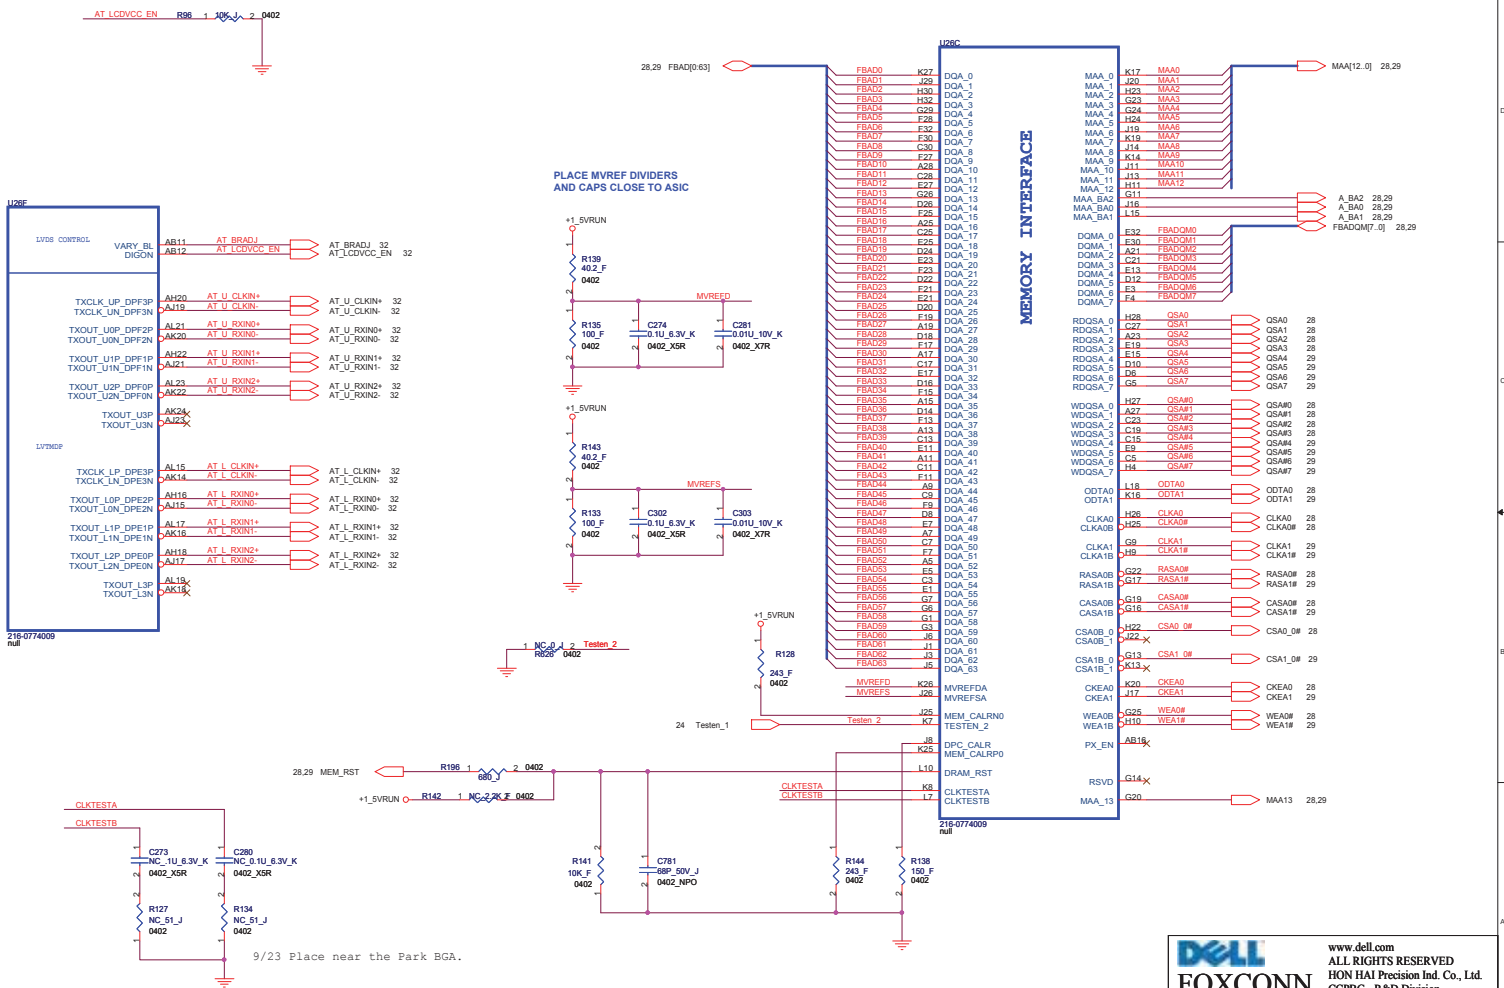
AT_LCDVCC_EN R96 1 10K_J 2 0402

U26F
LVDS CONTROL
VARY_BL AB11 AT_BRADJ AT_BRADJ 32
DIGON AB12 AT_LCDVCC_EN AT_LCDVCC_EN 32
TXCLK_UP_DPF3P AH20 AT_U_CLKIN+ AT_U_CLKIN+ 32
TXCLK_UN_DPF3N AJ19 AT_U_CLKIN- AT_U_CLKIN- 32
TXOUT_U0P_DPF2P AL21 AT_U_RXIN0+ AT_U_RXIN0+ 32
TXOUT_U0N_DPF2N AK20 AT_U_RXIN0- AT_U_RXIN0- 32
TXOUT_U1P_DPF1P AH22 AT_U_RXIN1+ AT_U_RXIN1+ 32
TXOUT_U1N_DPF1N AJ21 AT_U_RXIN1- AT_U_RXIN1- 32
TXOUT_U2P_DPF0P AL23 AT_U_RXIN2+ AT_U_RXIN2+ 32
TXOUT_U2N_DPF0N AK22 AT_U_RXIN2- AT_U_RXIN2- 32
TXOUT_U3P AK24
TXOUT_U3N AJ23
LVTMDP
TXCLK_LP_DPE3P AL15 AT_L_CLKIN+ AT_L_CLKIN+ 32
TXCLK_LN_DPE3N AK14 AT_L_CLKIN- AT_L_CLKIN- 32
TXOUT_L0P_DPE2P AH16 AT_L_RXIN0+ AT_L_RXIN0+ 32
TXOUT_L0N_DPE2N AJ15 AT_L_RXIN0- AT_L_RXIN0- 32
TXOUT_L1P_DPE1P AL17 AT_L_RXIN1+ AT_L_RXIN1+ 32
TXOUT_L1N_DPE1N AK16 AT_L_RXIN1- AT_L_RXIN1- 32
TXOUT_L2P_DPE0P AH18 AT_L_RXIN2+ AT_L_RXIN2+ 32
TXOUT_L2N_DPE0N AJ17 AT_L_RXIN2- AT_L_RXIN2- 32
TXOUT_L3P AL19
TXOUT_L3N AK18
216-0774009
null

PLACE MVREF DIVIDERS
AND CAPS CLOSE TO ASIC
+1_5VRUN
R139 40.2_F 0402
MVREFD
R135 100_F 0402
C274 0.1U_6.3V_K 0402_X5R
C281 0.01U_10V_K 0402_X7R
+1_5VRUN
R143 40.2_F 0402
MVREFS
R133 100_F 0402
C302 0.1U_6.3V_K 0402_X5R
C303 0.01U_10V_K 0402_X7R
+1_5VRUN
R128 243_F 0402
1 NC_0_J 2 R626 0402 Testen_2

28,29 FBAD[0:63]
U26C
FBAD0 K27 DQA_0
FBAD1 J29 DQA_1
FBAD2 H30 DQA_2
FBAD3 H32 DQA_3
FBAD4 G29 DQA_4
FBAD5 F28 DQA_5
FBAD6 F32 DQA_6
FBAD7 F30 DQA_7
FBAD8 C30 DQA_8
FBAD9 F27 DQA_9
FBAD10 A28 DQA_10
FBAD11 C28 DQA_11
FBAD12 E27 DQA_12
FBAD13 G26 DQA_13
FBAD14 D26 DQA_14
FBAD15 F25 DQA_15
FBAD16 A25 DQA_16
FBAD17 C25 DQA_17
FBAD18 E25 DQA_18
FBAD19 D24 DQA_19
FBAD20 E23 DQA_20
FBAD21 F23 DQA_21
FBAD22 D22 DQA_22
FBAD23 F21 DQA_23
FBAD24 E21 DQA_24
FBAD25 D20 DQA_25
FBAD26 F19 DQA_26
FBAD27 A19 DQA_27
FBAD28 D18 DQA_28
FBAD29 F17 DQA_29
FBAD30 A17 DQA_30
FBAD31 C17 DQA_31
FBAD32 E17 DQA_32
FBAD33 D16 DQA_33
FBAD34 F15 DQA_34
FBAD35 A15 DQA_35
FBAD36 D14 DQA_36
FBAD37 F13 DQA_37
FBAD38 A13 DQA_38
FBAD39 C13 DQA_39
FBAD40 E11 DQA_40
FBAD41 A11 DQA_41
FBAD42 C11 DQA_42
FBAD43 F11 DQA_43
FBAD44 A9 DQA_44
FBAD45 C9 DQA_45
FBAD46 F9 DQA_46
FBAD47 D8 DQA_47
FBAD48 E7 DQA_48
FBAD49 A7 DQA_49
FBAD50 C7 DQA_50
FBAD51 F7 DQA_51
FBAD52 A5 DQA_52
FBAD53 E5 DQA_53
FBAD54 C3 DQA_54
FBAD55 E1 DQA_55
FBAD56 G7 DQA_56
FBAD57 G6 DQA_57
FBAD58 G1 DQA_58
FBAD59 G3 DQA_59
FBAD60 J6 DQA_60
FBAD61 J1 DQA_61
FBAD62 J3 DQA_62
FBAD63 J5 DQA_63
MVREFD K26 MVREFDA
MVREFS J26 MVREFSA
J25 MEM_CALRN0
24 Testen_1 Testen_2 K7 TESTEN_2
J8 DPC_CALR
K25 MEM_CALRP0
28,29 MEM_RST R196 1 680_J 2 0402 L10 DRAM_RST
+1_5VRUN R142 1 NC_2K_F 0402
CLKTESTA K8 CLKTESTA
CLKTESTB L7 CLKTESTB
216-0774009
null
MEMORY INTERFACE
MAA_0 K17 MAA0 MAA[12..0] 28,29
MAA_1 J20 MAA1
MAA_2 H23 MAA2
MAA_3 G23 MAA3
MAA_4 G24 MAA4
MAA_5 H24 MAA5
MAA_6 J19 MAA6
MAA_7 K19 MAA7
MAA_8 J14 MAA8
MAA_9 K14 MAA9
MAA_10 J11 MAA10
MAA_11 J13 MAA11
MAA_12 H11 MAA12
MAA_BA2 G11 A_BA2 28,29
MAA_BA0 J16 A_BA0 28,29
MAA_BA1 L15 A_BA1 28,29
FBADQM[7..0] 28,29
DQMA_0 E32 FBADQM0
DQMA_1 E30 FBADQM1
DQMA_2 A21 FBADQM2
DQMA_3 C21 FBADQM3
DQMA_4 E13 FBADQM4
DQMA_5 D12 FBADQM5
DQMA_6 E3 FBADQM6
DQMA_7 F4 FBADQM7
RDQSA_0 H28 QSA0 QSA0 28
RDQSA_1 C27 QSA1 QSA1 28
RDQSA_2 A23 QSA2 QSA2 28
RDQSA_3 E19 QSA3 QSA3 28
RDQSA_4 E15 QSA4 QSA4 29
RDQSA_5 D10 QSA5 QSA5 29
RDQSA_6 D6 QSA6 QSA6 29
RDQSA_7 G5 QSA7 QSA7 29
WDQSA_0 H27 QSA#0 QSA#0 28
WDQSA_1 A27 QSA#1 QSA#1 28
WDQSA_2 C23 QSA#2 QSA#2 28
WDQSA_3 C19 QSA#3 QSA#3 28
WDQSA_4 C15 QSA#4 QSA#4 29
WDQSA_5 E9 QSA#5 QSA#5 29
WDQSA_6 C5 QSA#6 QSA#6 29
WDQSA_7 H4 QSA#7 QSA#7 29
ODTA0 L18 ODTA0 ODTA0 28
ODTA1 K16 ODTA1 ODTA1 29
CLKA0 H26 CLKA0 CLKA0 28
CLKA0B H25 CLKA0# CLKA0# 28
CLKA1 G9 CLKA1 CLKA1 29
CLKA1B H9 CLKA1# CLKA1# 29
RASA0B G22 RASA0# RASA0# 28
RASA1B G17 RASA1# RASA1# 29
CASA0B G19 CASA0# CASA0# 28
CASA1B G16 CASA1# CASA1# 29
CSA0B_0 H22 CSA0_0# CSA0_0# 28
CSA0B_1 J22
CSA1B_0 G13 CSA1_0# CSA1_0# 29
CSA1B_1 K13
CKEA0 K20 CKEA0 CKEA0 28
CKEA1 J17 CKEA1 CKEA1 29
WEA0B G25 WEA0# WEA0# 28
WEA1B H10 WEA1# WEA1# 29
PX_EN AB16
RSVD G14
MAA_13 G20 MAA13 28,29

CLKTESTA
CLKTESTB
C273 NC_.1U_6.3V_K 0402_X5R
C280 NC_0.1U_6.3V_K 0402_X5R
R127 NC_51_J 0402
R134 NC_51_J 0402
9/23 Place near the Park BGA.
R141 10K_F 0402
C781 68P_50V_J 0402_NPO
R144 243_F 0402
R138 150_F 0402

DELL
FOXCONN
www.dell.com
ALL RIGHTS RESERVED
HON HAI Precision Ind. Co., Ltd.